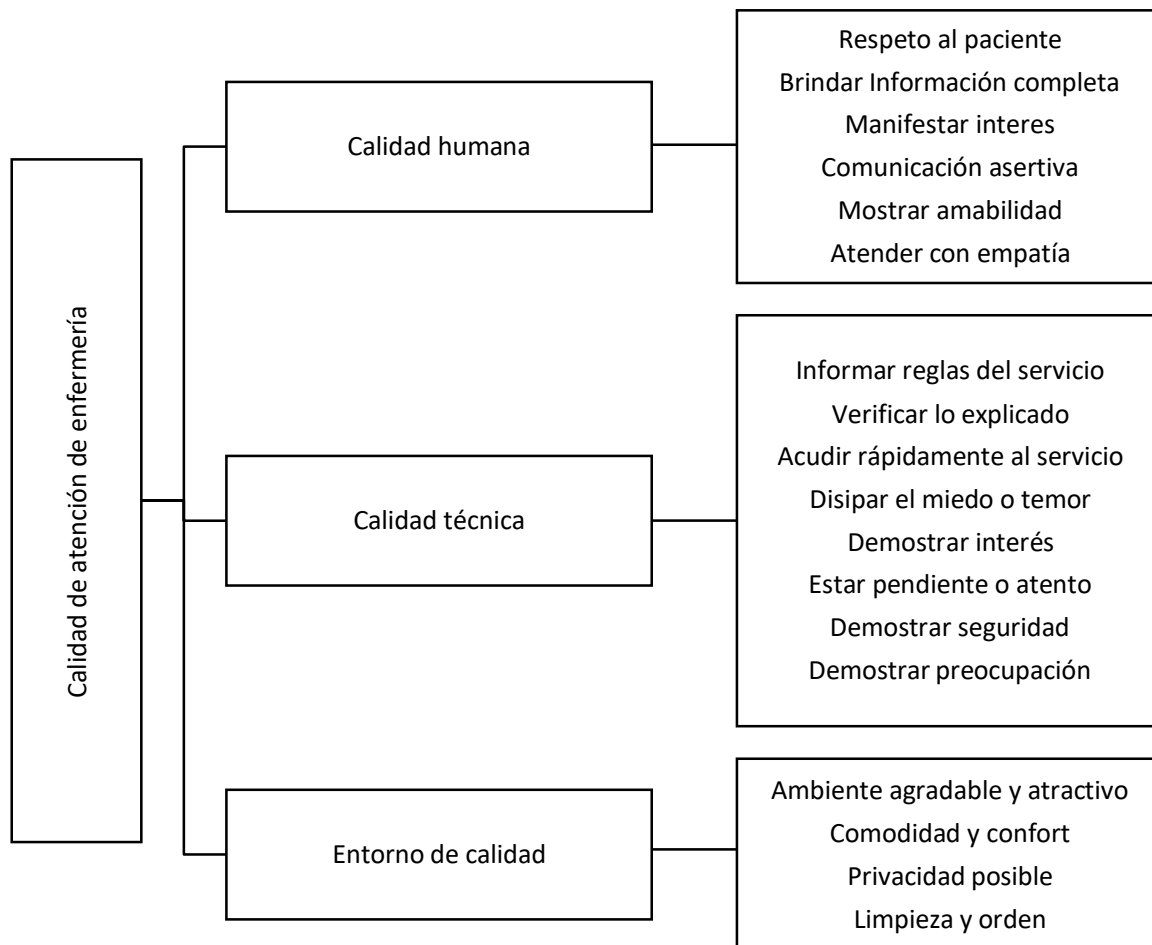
Calidad de atención de enfermería

Calidad humana

Respeto al paciente
Brindar Información completa
Manifestar interes
Comunicación asertiva
Mostrar amabilidad
Atender con empatía

Calidad técnica

Informar reglas del servicio
Verificar lo explicado
Acudir rápidamente al servicio
Disipar el miedo o temor
Demostrar interés
Estar pendiente o atento
Demostrar seguridad
Demostrar preocupación

Entorno de calidad

Ambiente agradable y atractivo
Comodidad y confort
Privacidad posible
Limpieza y orden